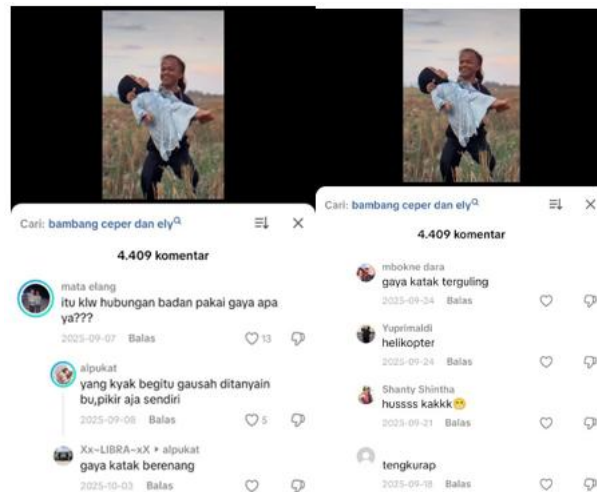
Cari: bambang ceper dan ely

4.409 komentar

mata elang
itu klw hubungan badan pakai gaya apa ya???
2025-09-07 Balas 13

alpukat
yang kyak begitu gausah ditanyain bu,pikir aja sendiri
2025-09-08 Balas 5

Xx~LIBRA~xX ▸ alpukat
gaya katak berenang
2025-10-03 Balas

Cari: bambang ceper dan ely

4.409 komentar

mbokne dara
gaya katak terguling
2025-09-24 Balas

Yuprimaldi
helikopter
2025-09-24 Balas

Shanty Shintha
hussss kakkk😁
2025-09-21 Balas

tengkurap
2025-09-18 Balas